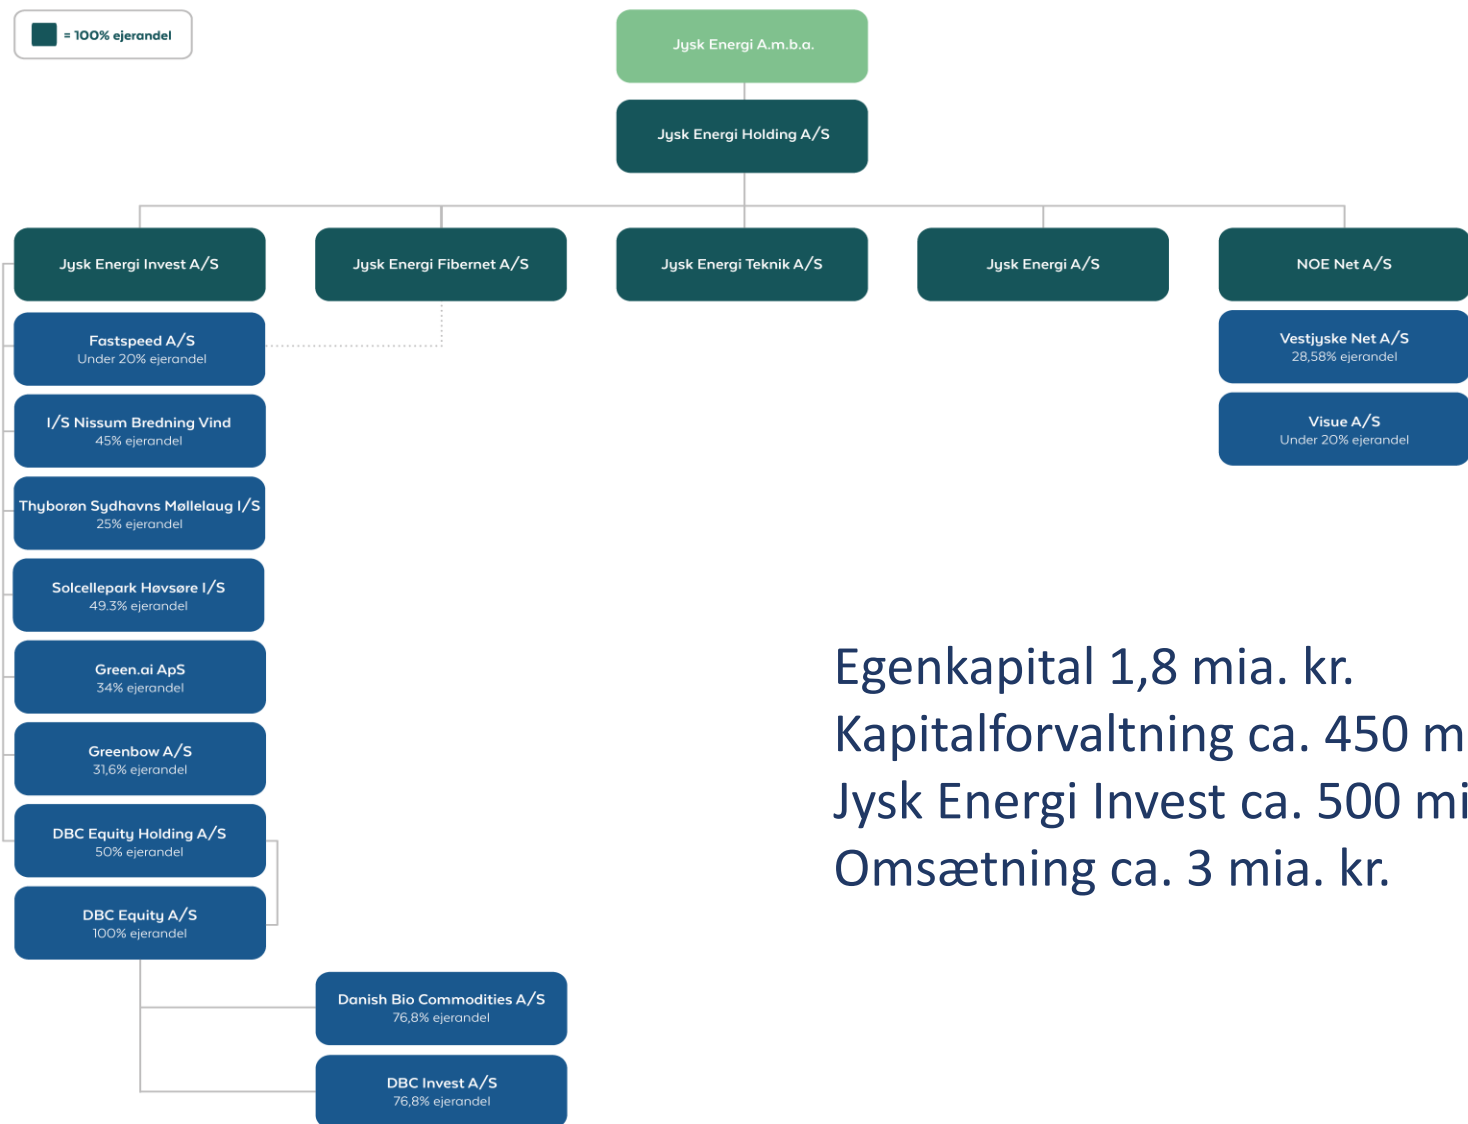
= 100% ejerandel

Jysk Energi A.m.b.a.

Jysk Energi Holding A/S

Jysk Energi Invest A/S

Jysk Energi Fibernet A/S

Jysk Energi Teknik A/S

Jysk Energi A/S

NOE Net A/S

Fastspeed A/S
Under 20% ejerandel

I/S Nissum Bredning Vind
45% ejerandel

Thyborøn Sydhavns Møllelaug I/S
25% ejerandel

Solcellepark Høvsøre I/S
49.3% ejerandel

Green.ai ApS
34% ejerandel

Greenbow A/S
31,6% ejerandel

DBC Equity Holding A/S
50% ejerandel

DBC Equity A/S
100% ejerandel

Danish Bio Commodities A/S
76,8% ejerandel

DBC Invest A/S
76,8% ejerandel

Vestjyske Net A/S
28,58% ejerandel

Visue A/S
Under 20% ejerandel

Egenkapital 1,8 mia. kr.
Kapitalforvaltning ca. 450 m
Jysk Energi Invest ca. 500 mi
Omsætning ca. 3 mia. kr.